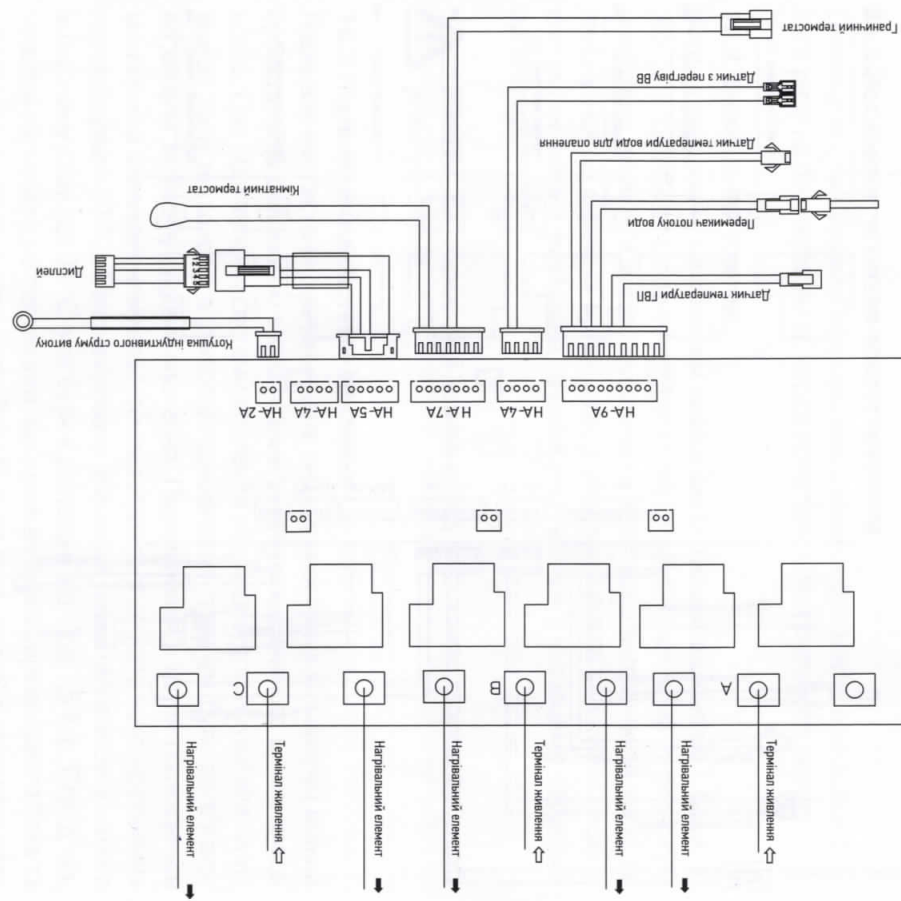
Граничний термостат
Датчик з перегріву ВВ
Датчик температури води для опалення
Кімнатний термостат
Перемикач потоку води
Дисплей
Датчик температури ГВП
Котушка індуктивного струму витоку
HA-2A
HA-4A
HA-5A
HA-7A
HA-4A
HA-9A
C
B
A
Нагрівальний елемент
Термінал живлення
Нагрівальний елемент
Нагрівальний елемент
Термінал живлення
Нагрівальний елемент
Нагрівальний елемент
Термінал живлення